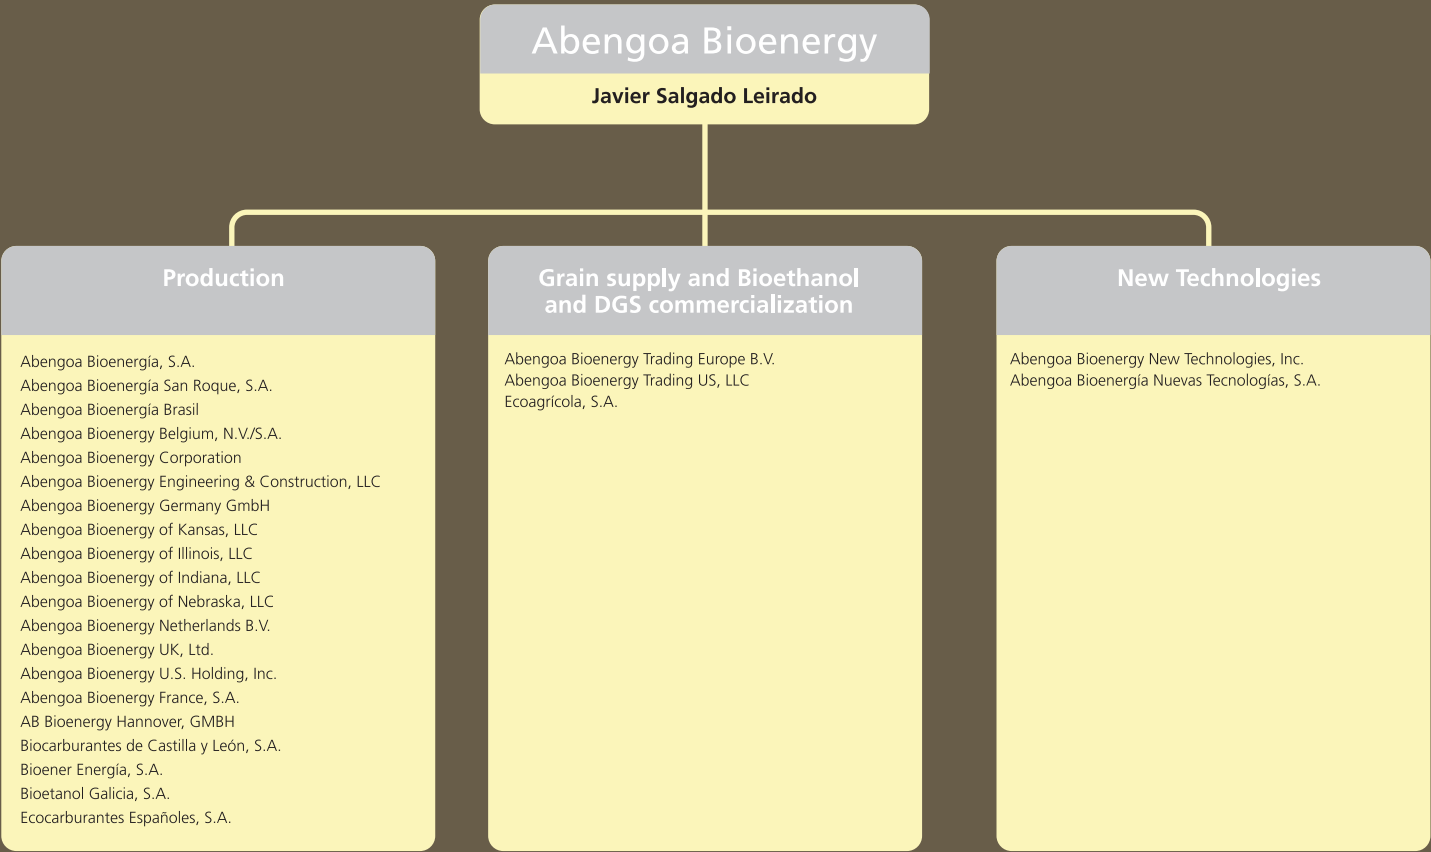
Abengoa Bioenergy

Javier Salgado Leirado

Production

Abengoa Bioenergía, S.A.
Abengoa Bioenergía San Roque, S.A.
Abengoa Bioenergía Brasil
Abengoa Bioenergy Belgium, N.V./S.A.
Abengoa Bioenergy Corporation
Abengoa Bioenergy Engineering & Construction, LLC
Abengoa Bioenergy Germany GmbH
Abengoa Bioenergy of Kansas, LLC
Abengoa Bioenergy of Illinois, LLC
Abengoa Bioenergy of Indiana, LLC
Abengoa Bioenergy of Nebraska, LLC
Abengoa Bioenergy Netherlands B.V.
Abengoa Bioenergy UK, Ltd.
Abengoa Bioenergy U.S. Holding, Inc.
Abengoa Bioenergy France, S.A.
AB Bioenergy Hannover, GMBH
Biocarburantes de Castilla y León, S.A.
Bioener Energía, S.A.
Bioetanol Galicia, S.A.
Ecocarburantes Españoles, S.A.

Grain supply and Bioethanol and DGS commercialization

Abengoa Bioenergy Trading Europe B.V.
Abengoa Bioenergy Trading US, LLC
Ecoagrícola, S.A.

New Technologies

Abengoa Bioenergy New Technologies, Inc.
Abengoa Bioenergía Nuevas Tecnologías, S.A.